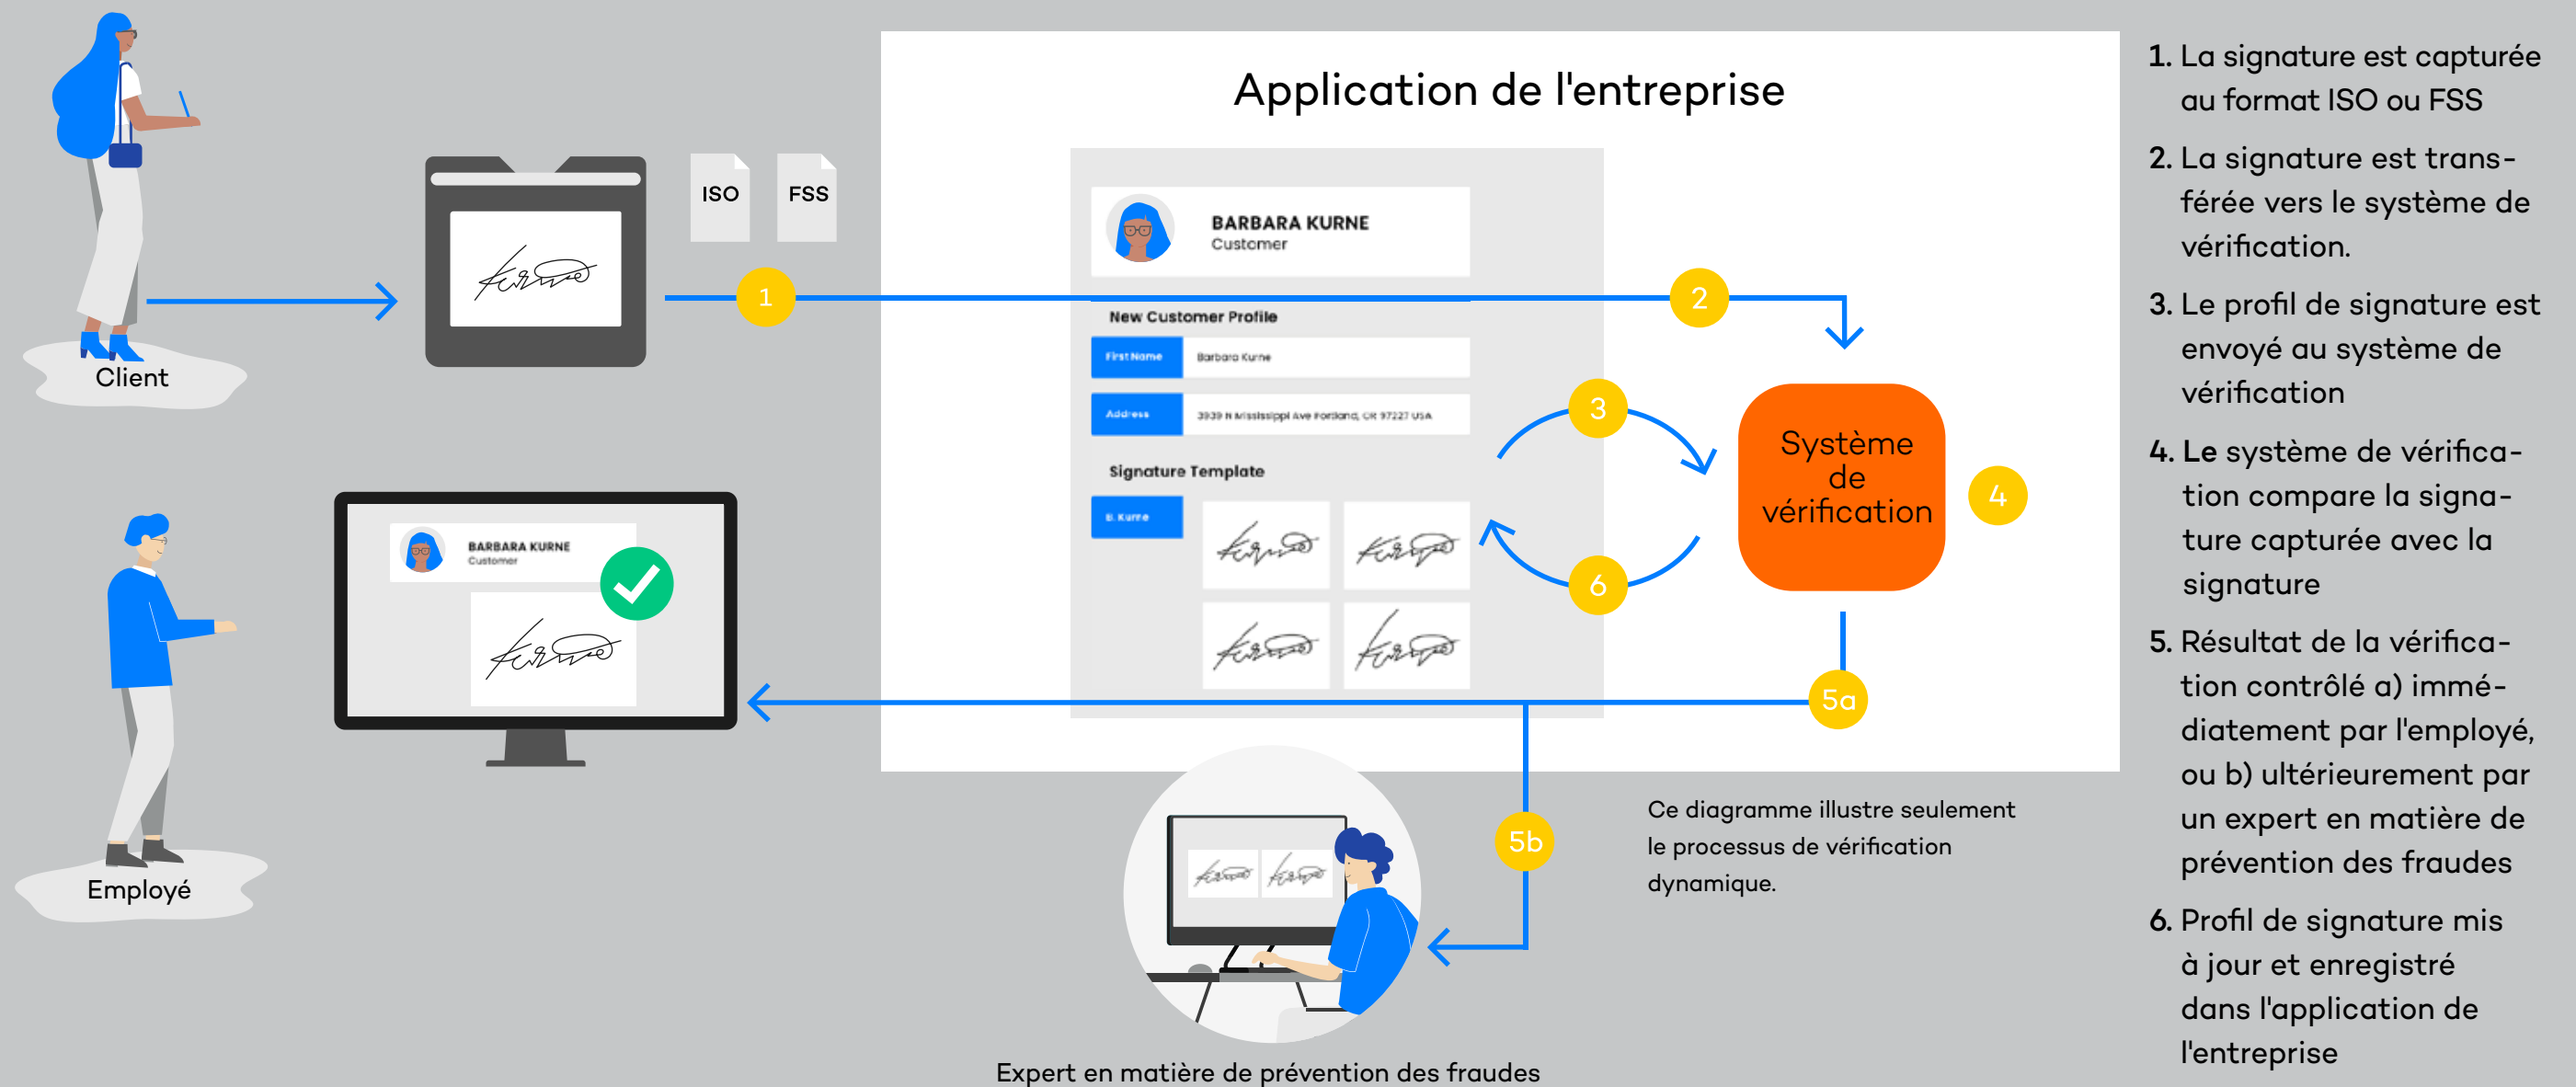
Client

ISO

FSS

1

Application de l'entreprise

BARBARA KURNE
Customer

New Customer Profile

First Name | Barbara Kurne

Address | 3939 N Mississippi Ave Portland, OR 97227 USA

Signature Template

B. Kurne

2

3

Système de vérification

4

6

5a

BARBARA KURNE
Customer

Employé

5b

Ce diagramme illustre seulement le processus de vérification dynamique.

Expert en matière de prévention des fraudes

1. La signature est capturée au format ISO ou FSS

2. La signature est transférée vers le système de vérification.

3. Le profil de signature est envoyé au système de vérification

4. Le système de vérification compare la signature capturée avec la signature

5. Résultat de la vérification contrôlé a) immédiatement par l'employé, ou b) ultérieurement par un expert en matière de prévention des fraudes

6. Profil de signature mis à jour et enregistré dans l'application de l'entreprise